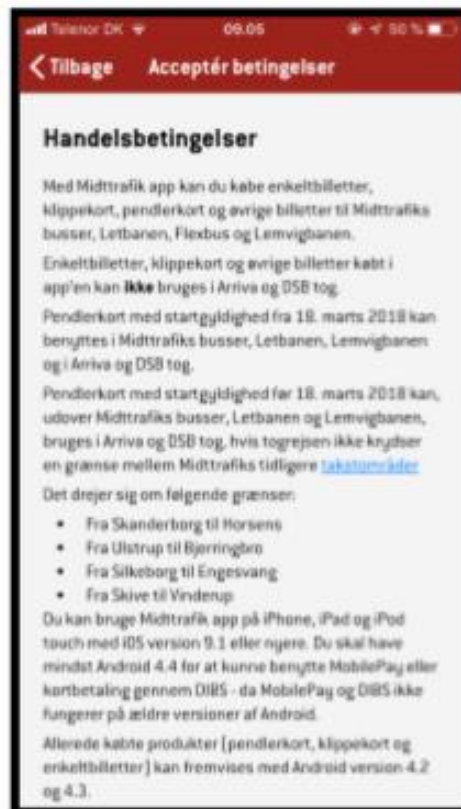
Telenor DK 09.05 50 %

Tilbage Acceptér betingelser

Handelsbetingelser

Med Midttrafik app kan du købe enkeltbilletter, klippekort, pendlerkort og øvrige billetter til Midttrafiks busser, Letbanen, Flexbus og Lemvigbanen.

Enkeltbilletter, klippekort og øvrige billetter købt i app'en kan **ikke** bruges i Arriva og DSB tog.

Pendlerkort med startgyldighed fra 18. marts 2018 kan benyttes i Midttrafiks busser, Letbanen, Lemvigbanen og i Arriva og DSB tog.

Pendlerkort med startgyldighed før 18. marts 2018 kan, udover Midttrafiks busser, Letbanen og Lemvigbanen, bruges i Arriva og DSB tog, hvis togrejsen ikke krydser en grænse mellem Midttrafiks tidligere takstområder

Det drejer sig om følgende grænser:

- Fra Skanderborg til Horsens
- Fra Ulstrup til Bjerringbro
- Fra Silkeborg til Engesvang
- Fra Skive til Vinderup

Du kan bruge Midttrafik app på iPhone, iPad og iPod touch med iOS version 9.1 eller nyere. Du skal have mindst Android 4.4 for at kunne benytte MobilePay eller kortbetaling gennem DIBS - da MobilePay og DIBS ikke fungerer på ældre versioner af Android.

Allerede købte produkter (pendlerkort, klippekort og enkeltbilletter) kan fremvises med Android version 4.2 og 4.3.